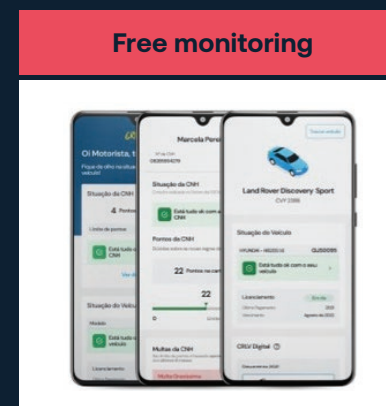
Free monitoring

Oi Motorista, t
Fique de olho na situação
Situação da CNH
4 Pontos
Limite de pontos
Está tudo ok
Ver d
Situação do Veículo
Modelo
Está tudo ok
Licenciamento

Marcela Pere
Situação da CNH
Está tudo ok com a sua CNH
Pontos da CNH
22 Pontos na cart
22
0
Multas da CNH

Trocar veículo
Land Rover Discovery Sport
Situação do Veículo
HYUNDAI - HB20S 1.6
Está tudo ok com o seu veículo
Licenciamento
Em dia
CRLV Digital